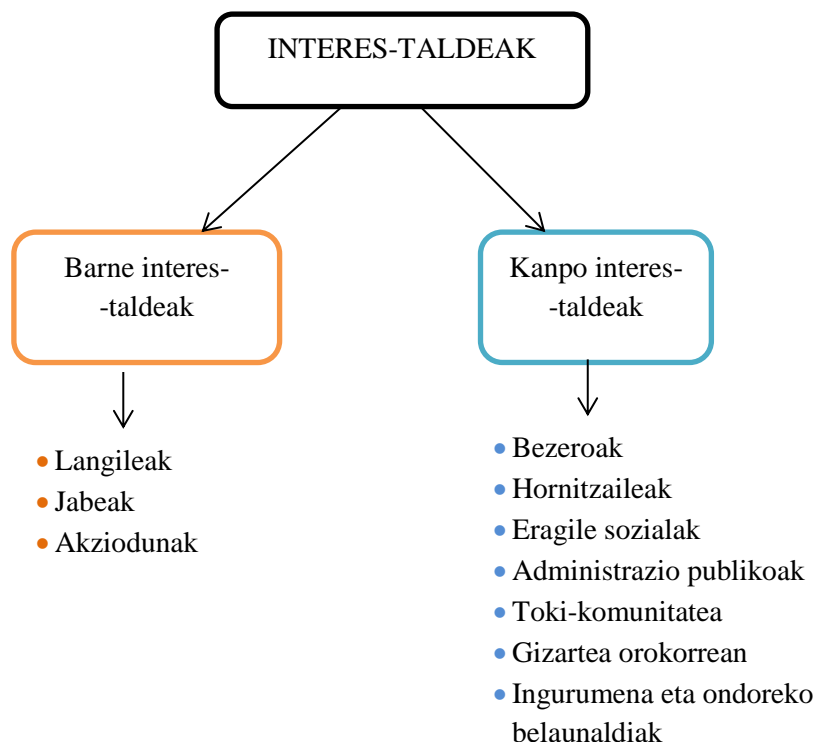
INTERES-TALDEAK

Barne interes--taldeak

Kanpo interes--taldeak

- Langileak
- Jabeak
- Akziodunak

- Bezeroak
- Hornitzaileak
- Eragile sozialak
- Administrazio publikoak
- Toki-komunitatea
- Gizartea orokorrean
- Ingurumena eta ondoreko belaunaldiak